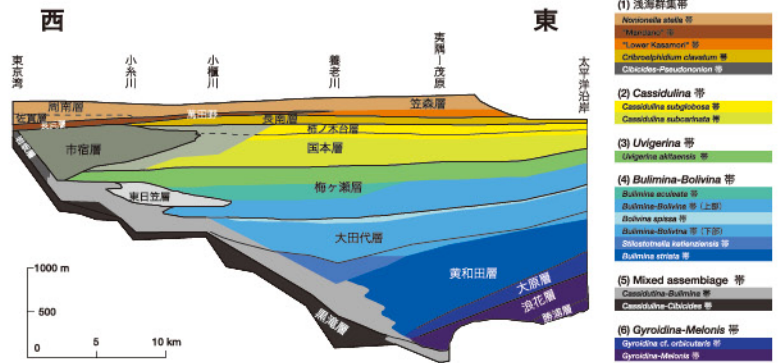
西

東

東京湾

小糸川

小櫃川

養老川

夷隅－茂原

太平洋沿岸

周南層

笠森層

万田野層

長浜層

黄和田層

長南層

柿ノ木台層

市宿層

国本層

梅ヶ瀬層

東日笠層

大田代層

黄和田層

大原層

黒滝層

浪花層

勝浦層

1000 m

500

0

5

10 km

(1) 浅海群集帯

Nonionella stella 帯

"Mandano" 帯

"Lower Kasamori" 帯

Cribroelphidium clavatum 帯

Cibicides-Pseudononion 帯

(2) Cassidulina 帯

Cassidulina subglobosa 帯

Cassidulina subcarinata 帯

(3) Uvigerina 帯

Uvigerina akitaensis 帯

(4) Bulimina-Bolivina 帯

Bulimina aculeata 帯

Bulimina-Bolivina 帯（上部）

Bolivina spissa 帯

Bulimina-Bolivina 帯（下部）

Stilostomella ketienziensis 帯

Bulimina striata 帯

(5) Mixed assemblage 帯

Cassidulina-Bulimina 帯

Cassidulina-Cibicides 帯

(6) Gyroidina-Melonis 帯

Gyroidina cf. orbicularis 帯

Gyroidina-Melonis 帯